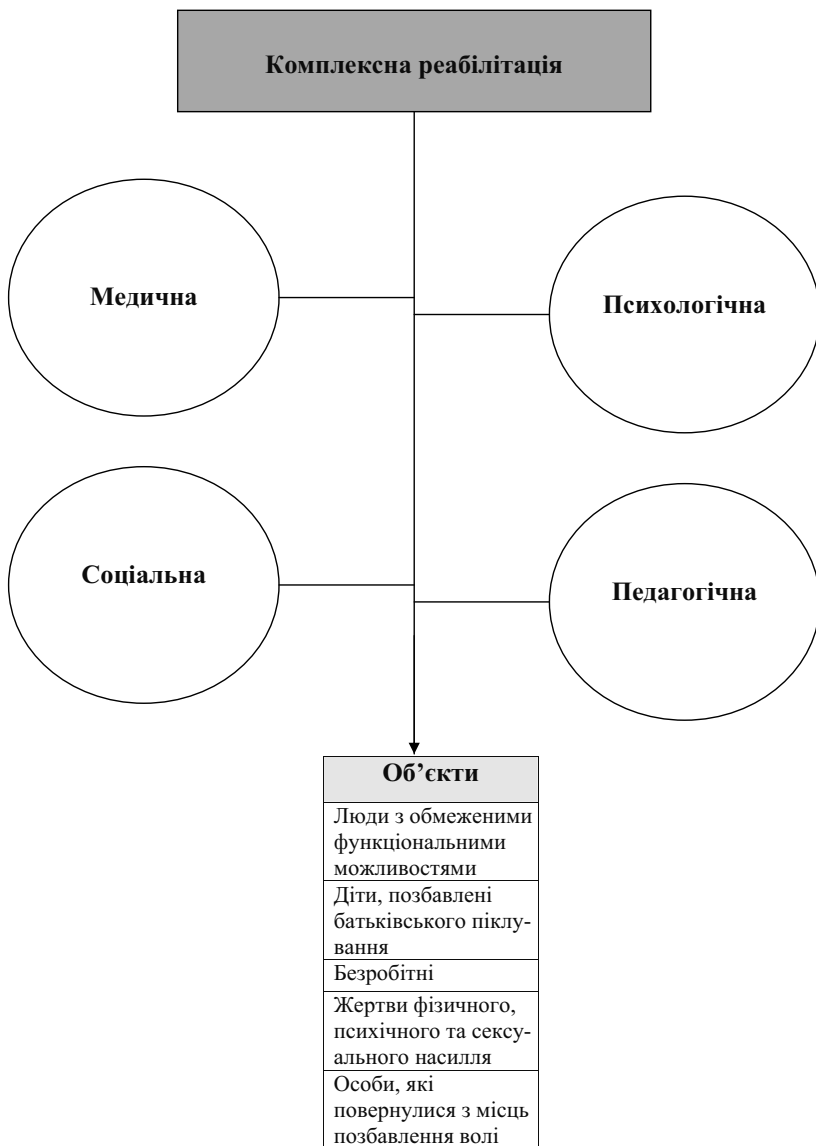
Комплексна реабілітація

Медична

Психологічна

Соціальна

Педагогічна

| Об’єкти |
|---|
| Люди з обмеженими функціональними можливостями |
| Діти, позбавлені батьківського піклування |
| Безробітні |
| Жертви фізичного, психічного та сексуального насилля |
| Особи, які повернулися з місць позбавлення волі |